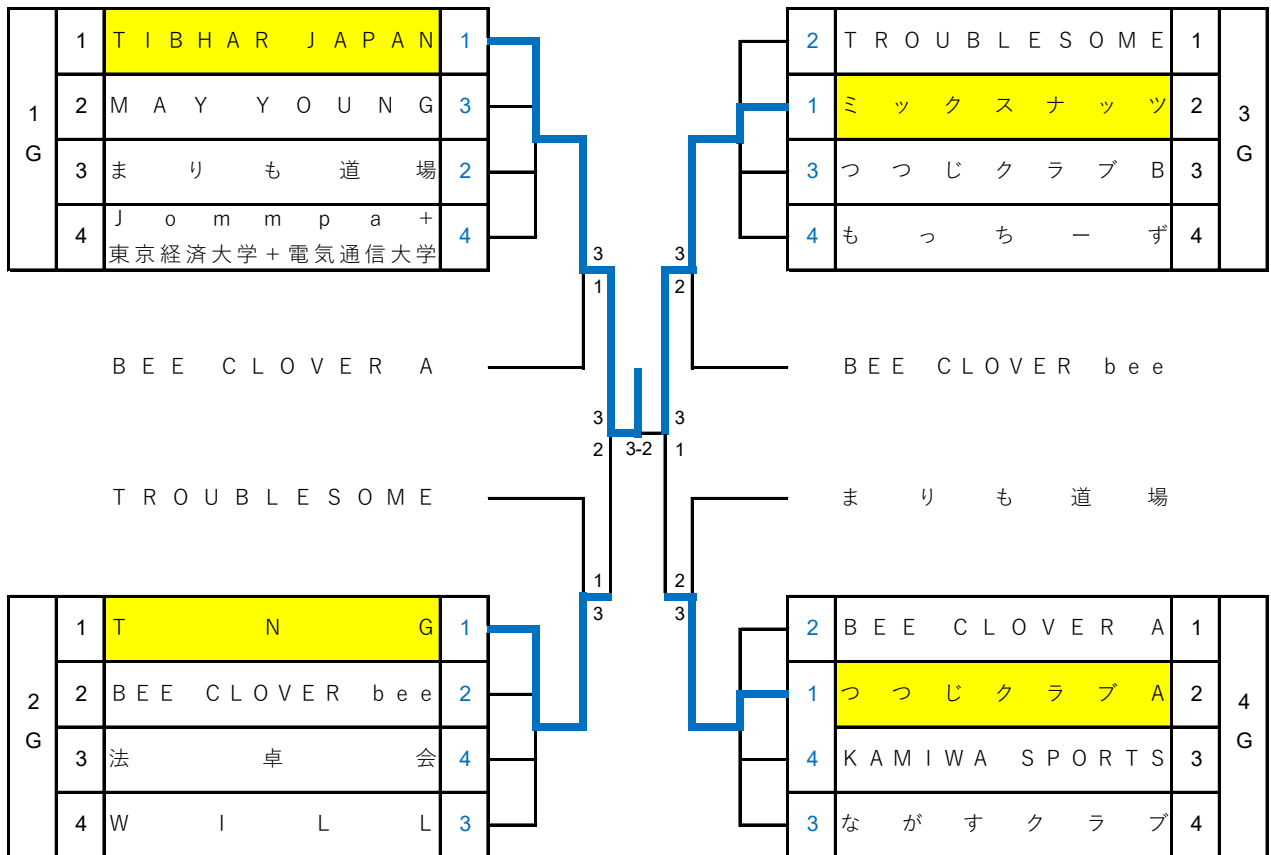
| 1G | 1 | TIBHAR JAPAN | 1 |
|---|---|---|---|
| | 2 | MAY YOUNG | 3 |
| | 3 | まりも道場 | 2 |
| | 4 | Jommpa＋東京経済大学＋電気通信大学 | 4 |

| 2 | TROUBLESOME | 1 | 3G |
|---|---|---|---|
| 1 | ミックスナッツ | 2 | |
| 3 | つつじクラブB | 3 | |
| 4 | もっちーず | 4 | |

3
1

3
2

BEE CLOVER A

BEE CLOVER bee

3
2

3-2

3
1

TROUBLESOME

まりも道場

1
3

2
3

| 2G | 1 | TNG | 1 |
|---|---|---|---|
| | 2 | BEE CLOVER bee | 2 |
| | 3 | 法卓会 | 4 |
| | 4 | WILL | 3 |

| 2 | BEE CLOVER A | 1 | 4G |
|---|---|---|---|
| 1 | つつじクラブA | 2 | |
| 4 | KAMIWA SPORTS | 3 | |
| 3 | ながすクラブ | 4 | |